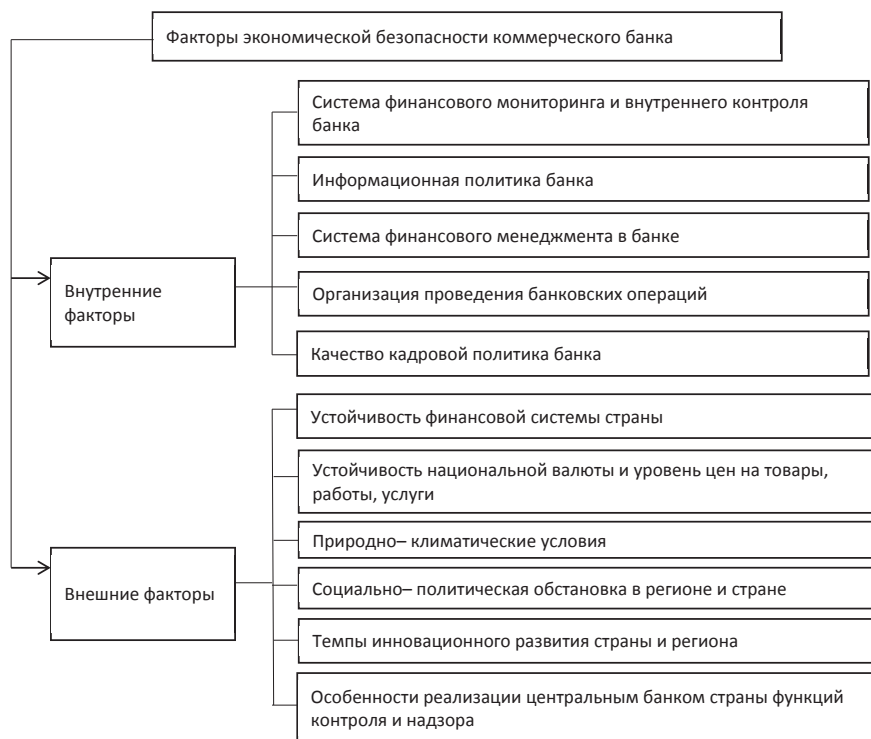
Факторы экономической безопасности коммерческого банка

Внутренние факторы

Система финансового мониторинга и внутреннего контроля банка

Информационная политика банка

Система финансового менеджмента в банке

Организация проведения банковских операций

Качество кадровой политика банка

Внешние факторы

Устойчивость финансовой системы страны

Устойчивость национальной валюты и уровень цен на товары, работы, услуги

Природно– климатические условия

Социально– политическая обстановка в регионе и стране

Темпы инновационного развития страны и региона

Особенности реализации центральным банком страны функций контроля и надзора